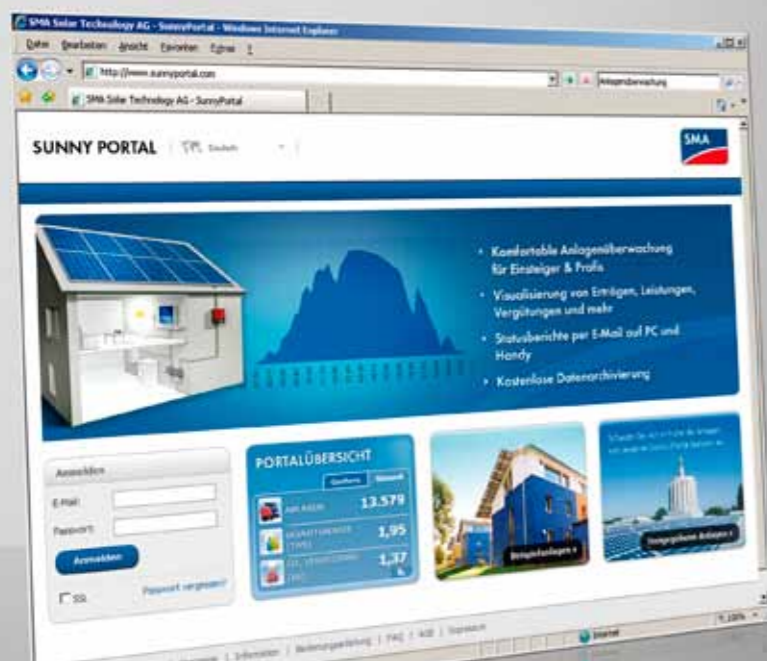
SMA Solar Technology AG - SunnyPortal - Windows Internet Explorer

Datei Bearbeiten Ansicht Favoriten Extras ?

http://www.sunnyportal.com

Anlagenüberwachung

SMA Solar Technology AG - SunnyPortal

SUNNY PORTAL

Deutsch

SMA

• Komfortable Anlagenüberwachung für Einsteiger & Profis

• Visualisierung von Erträgen, Leistungen, Vergütungen und mehr

• Statusberichte per E-Mail auf PC und Handy

• Kostenlose Datenarchivierung

Anmelden

E-Mail

Passwort

Anmelden

SSL

Passwort vergessen?

PORTALÜBERSICHT

Gesamt

ANLAGEN 13.579

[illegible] 1,95

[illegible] 1,37

Beispielanlagen »

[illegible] Anlagen »

Information | Bedienungsanleitung | FAQ | AGB | Impressum

Internet

100%